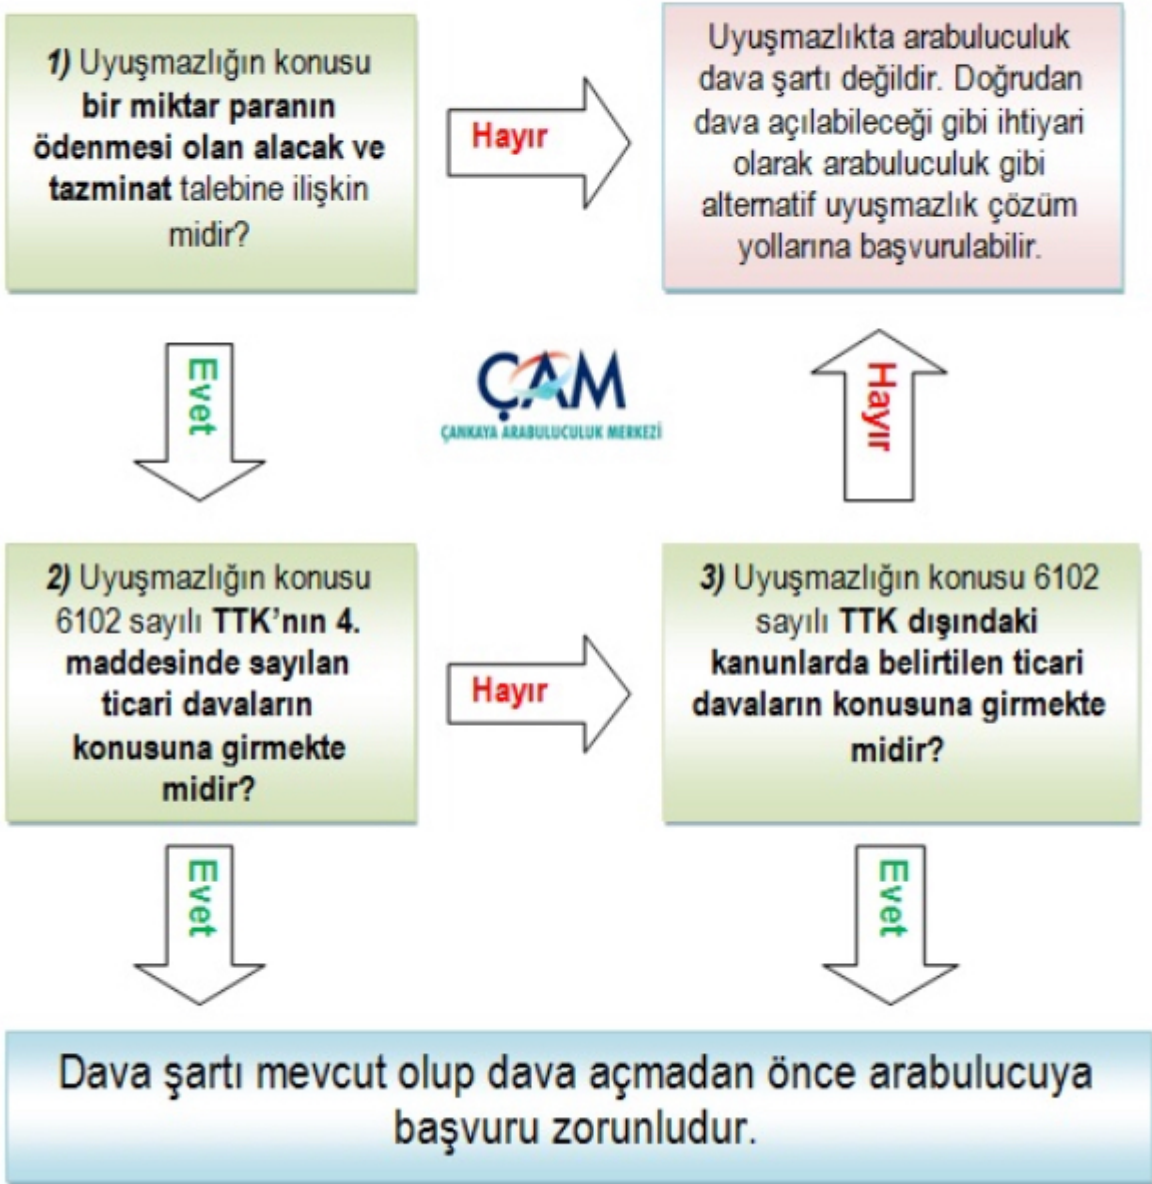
1) Uyuşmazlığın konusu bir miktar paranın ödenmesi olan alacak ve tazminat talebine ilişkin midir?

Hayır

Uyuşmazlıkta arabuluculuk dava şartı değildir. Doğrudan dava açılabileceği gibi ihtiyari olarak arabuluculuk gibi alternatif uyuşmazlık çözüm yollarına başvurulabilir.

Evet

ÇAM
ÇANKAYA ARABULUCULUK MERKEZİ

Hayır

2) Uyuşmazlığın konusu 6102 sayılı TTK'nın 4. maddesinde sayılan ticari davaların konusuna girmekte midir?

Hayır

3) Uyuşmazlığın konusu 6102 sayılı TTK dışındaki kanunlarda belirtilen ticari davaların konusuna girmekte midir?

Evet

Evet

Dava şartı mevcut olup dava açmadan önce arabulucuya başvuru zorunludur.